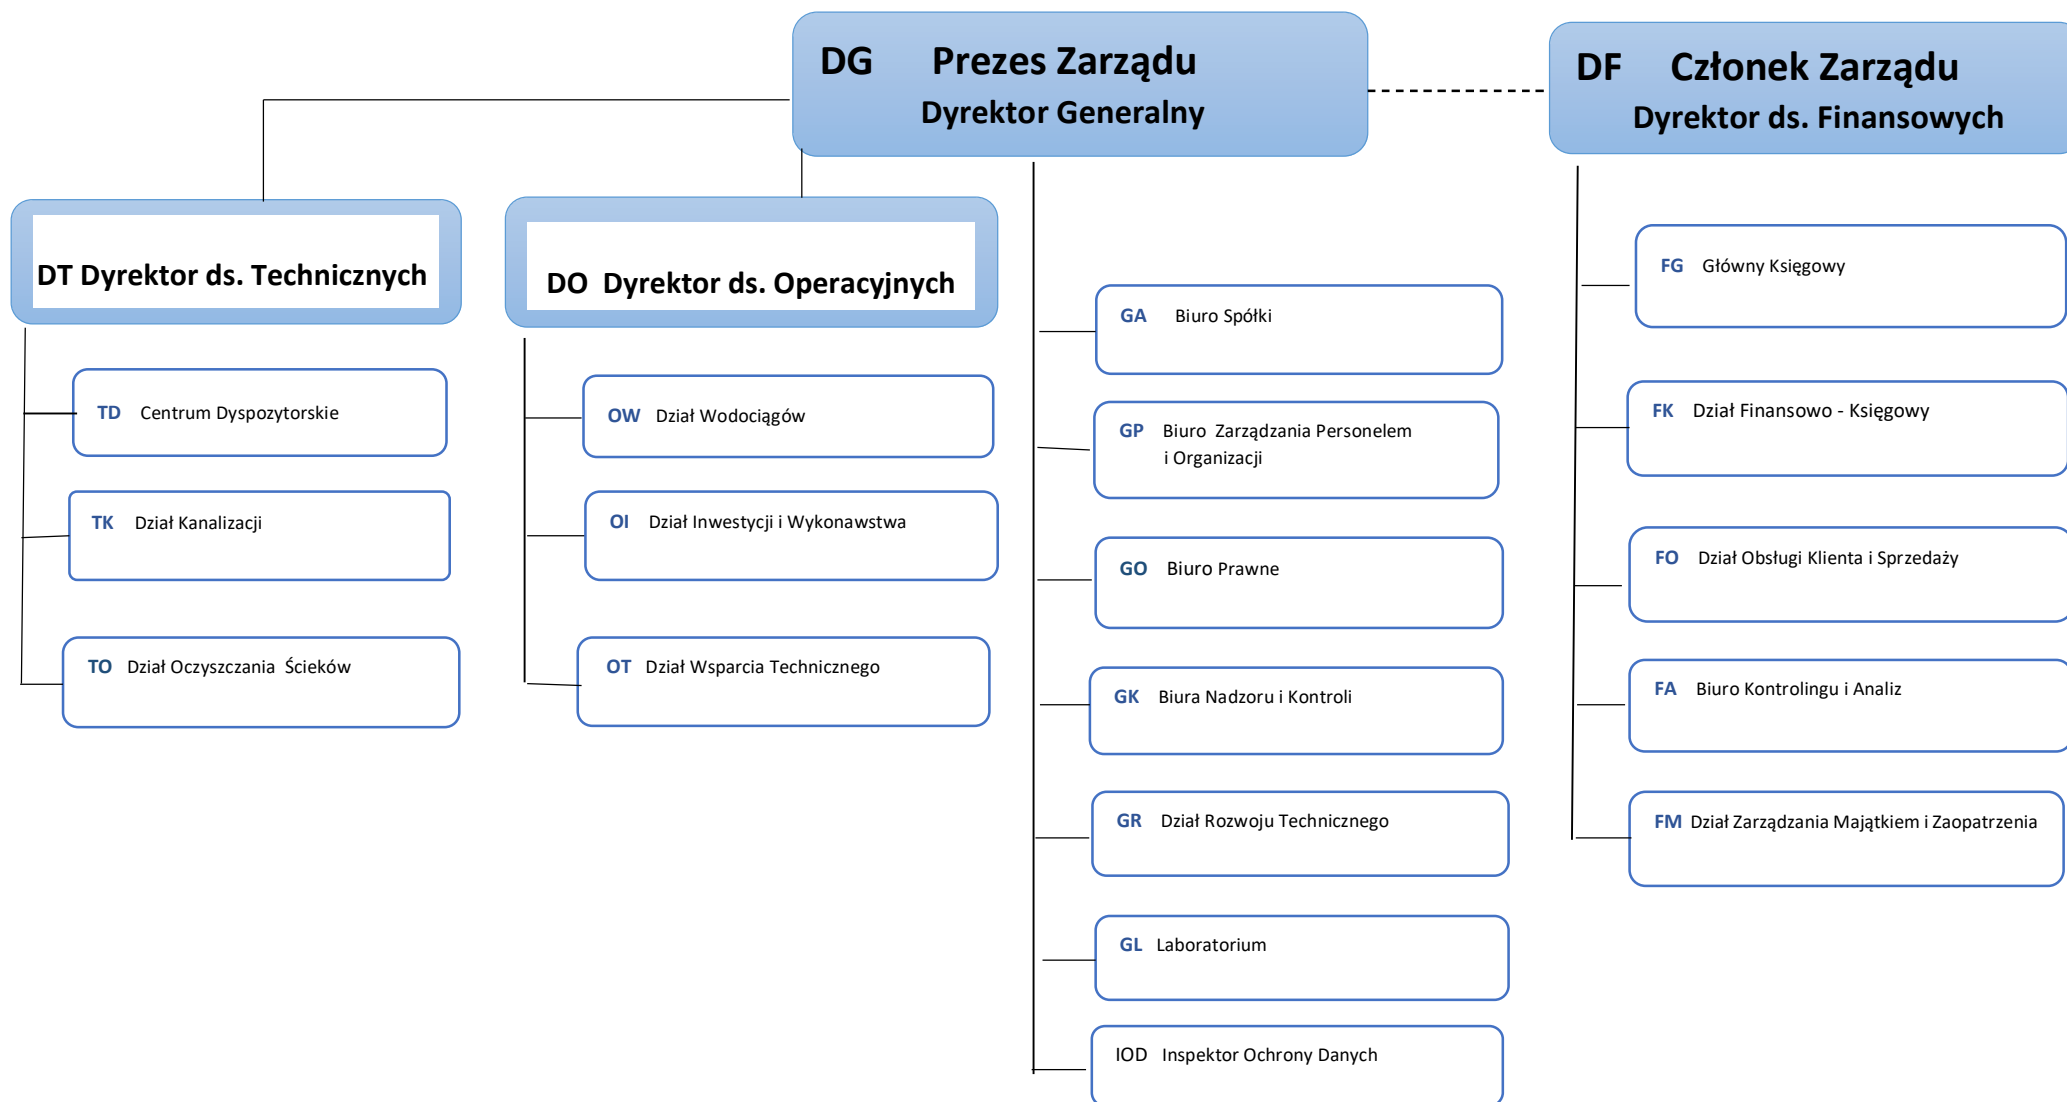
DG Prezes Zarządu
Dyrektor Generalny

DF Członek Zarządu
Dyrektor ds. Finansowych

DT Dyrektor ds. Technicznych

TD Centrum Dyspozytorskie

TK Dział Kanalizacji

TO Dział Oczyszczania Ścieków

DO Dyrektor ds. Operacyjnych

OW Dział Wodociągów

OI Dział Inwestycji i Wykonawstwa

OT Dział Wsparcia Technicznego

GA Biuro Spółki

GP Biuro Zarządzania Personelem i Organizacji

GO Biuro Prawne

GK Biura Nadzoru i Kontroli

GR Dział Rozwoju Technicznego

GL Laboratorium

IOD Inspektor Ochrony Danych

FG Główny Księgowy

FK Dział Finansowo - Księgowy

FO Dział Obsługi Klienta i Sprzedaży

FA Biuro Kontrolingu i Analiz

FM Dział Zarządzania Majątkiem i Zaopatrzenia